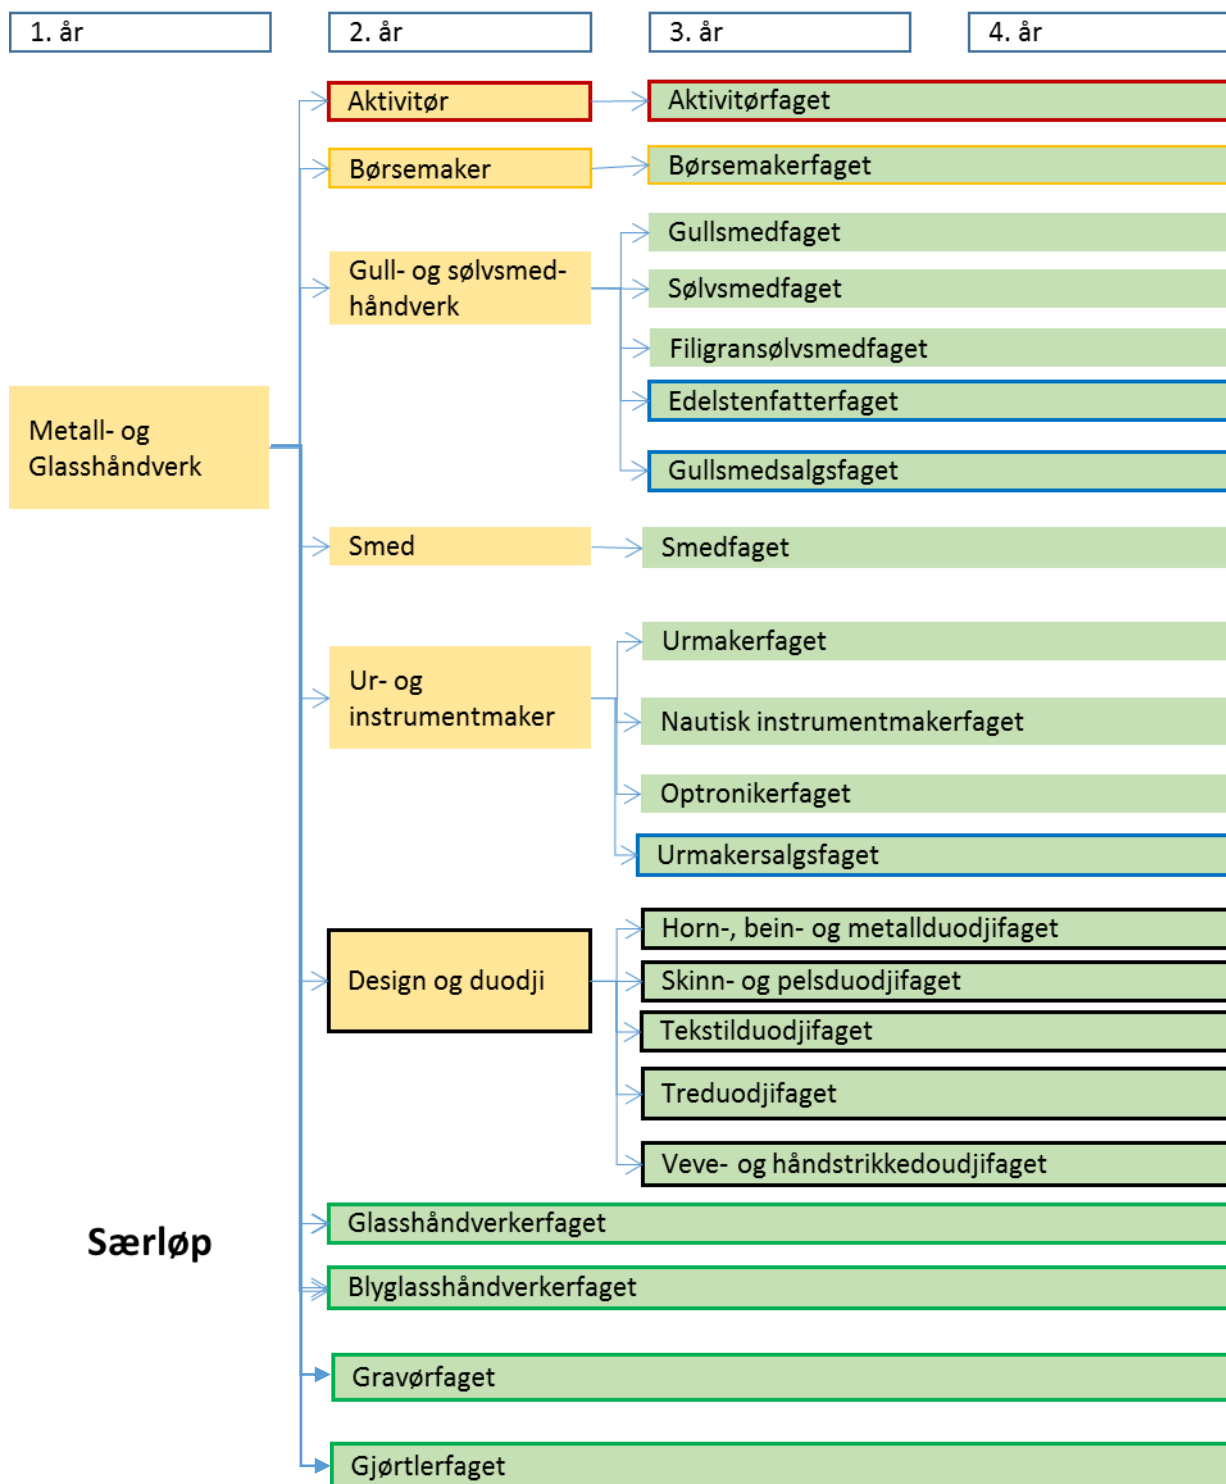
1. år

2. år

3. år

4. år

Metall- og Glasshåndverk

Aktivitør

Aktivitørfaget

Børsemaker

Børsemakerfaget

Gull- og sølvsmedhåndverk

Gullsmedfaget

Sølvsmedfaget

Filigransølvsmedfaget

Edelstenfatterfaget

Gullsmedsalgsfaget

Smed

Smedfaget

Ur- og instrumentmaker

Urmakerfaget

Nautisk instrumentmakerfaget

Optronikerfaget

Urmakersalgsfaget

Design og duodji

Horn-, bein- og metallduodjifaget

Skinn- og pelsduodjifaget

Tekstilduodjifaget

Treduodjifaget

Veve- og håndstrikkedoudjifaget

Særløp

Glasshåndverkerfaget

Blyglasshåndverkerfaget

Gravørfaget

Gjørtlerfaget